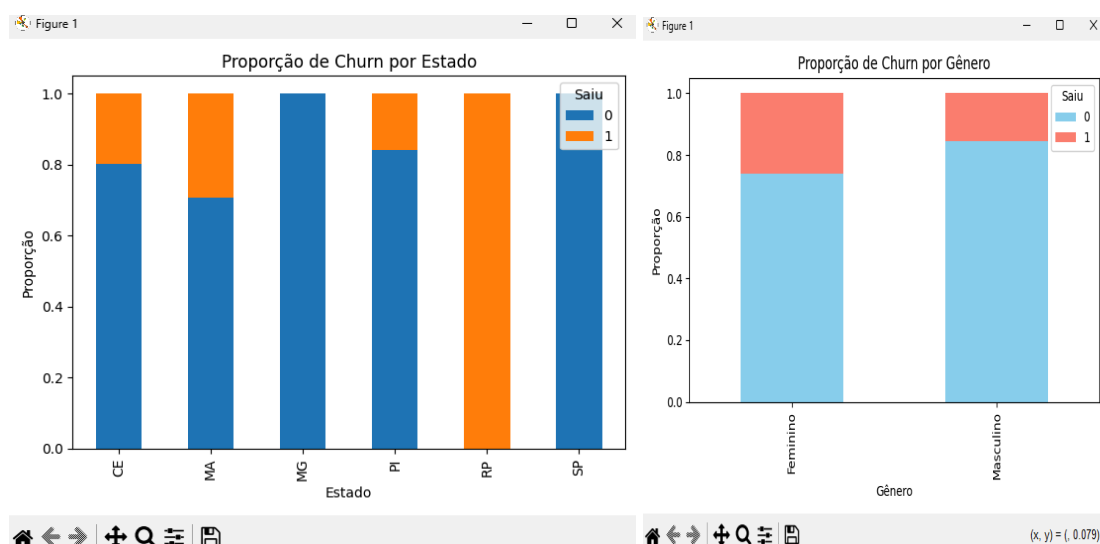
Figure 1

Proporção de Churn por Estado

Saiu
0
1

1.0
0.8
0.6
0.4
0.2
0.0

Proporção

CE
MA
MG
PI
RP
SP

Estado

Figure 1

Proporção de Churn por Gênero

Saiu
0
1

1.0
0.8
0.6
0.4
0.2
0.0

Proporção

Feminino
Masculino

Gênero

(x, y) = (, 0.079)